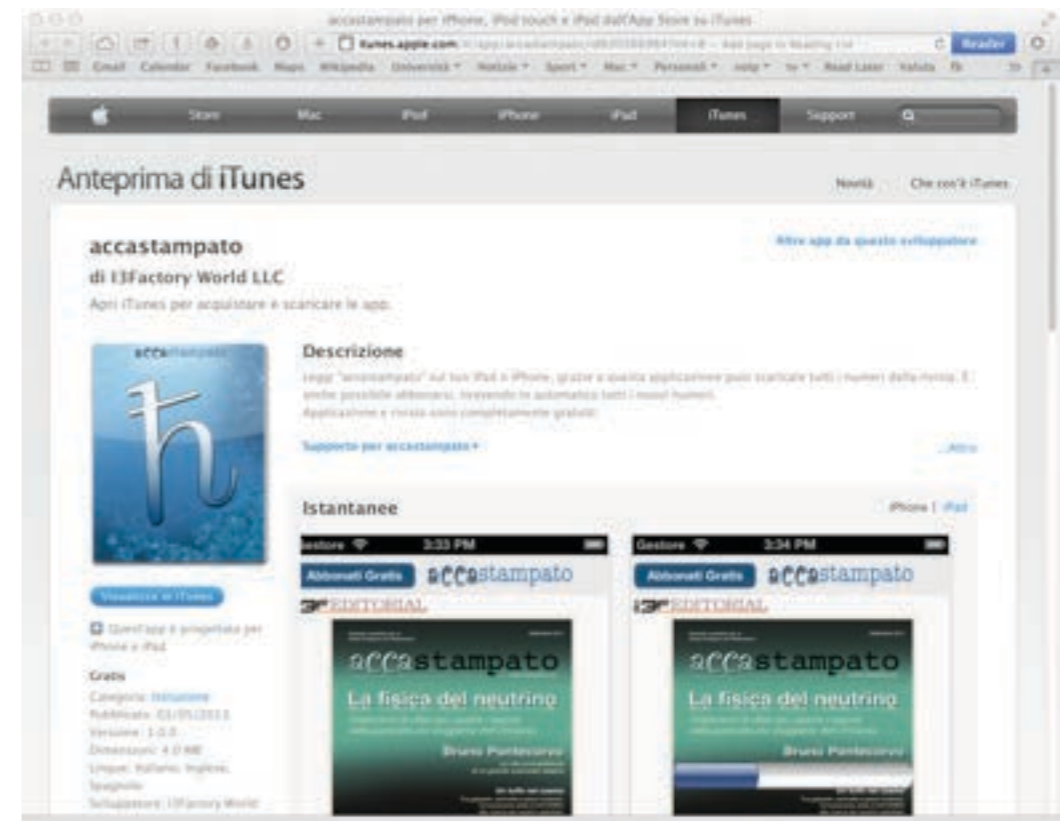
accastampato per iPhone, iPod touch e iPad dall'App Store su iTunes

itunes.apple.com

Reader

Gmail Calendar Facebook Maps Wikipedia Università Notizie Sport Mac Personali Help Read Later

Store Mac iPod iPhone iPad iTunes Support

Anteprima di iTunes

Novità Che cos'è iTunes

accastampato
di I3Factory World LLC
Apri iTunes per acquistare e scaricare le app.

Altre app da questo sviluppatore

Descrizione

Leggi "accastampato" sul tuo iPad o iPhone, grazie a questa applicazione puoi scaricare tutti i numeri della rivista. È anche possibile abbonarsi, ricevendo in automatico tutti i nuovi numeri.
Applicazione e rivista sono completamente gratuiti.

Supporto per accastampato ▸

...Altro

Istantanee

iPhone | iPad

Gestore 3:33 PM
Abbonati Gratis accastampato
EDITORIAL
accastampato
La fisica del neutrino
Bruno Pontecorvo

Gestore 3:34 PM
Abbonati Gratis accastampato
EDITORIAL
accastampato
La fisica del neutrino
Bruno Pontecorvo

Visualizza in iTunes

Quest'app è progettata per iPhone e iPad

Gratis
Categoria: Istruzione
Pubblicato: 03/05/2013
Versione: 1.0.0
Dimensioni: 4.0 MB
Lingue: Italiano, Inglese, Spagnolo
Sviluppatore: I3Factory World